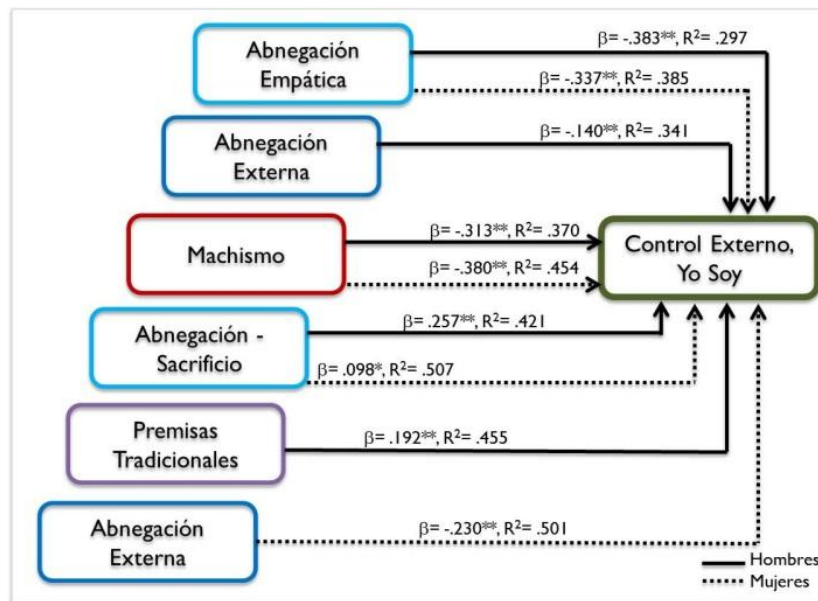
Abnegación Empática

$\beta$= -.383**, R$^2$= .297

$\beta$= -.337**, R$^2$= .385

Abnegación Externa

$\beta$= -.140**, R$^2$= .341

Machismo

$\beta$= -.313**, R$^2$= .370

$\beta$= -.380**, R$^2$= .454

Control Externo, Yo Soy

Abnegación - Sacrificio

$\beta$= .257**, R$^2$= .421

$\beta$= .098*, R$^2$= .507

Premisas Tradicionales

$\beta$= .192**, R$^2$= .455

Abnegación Externa

$\beta$= -.230**, R$^2$= .501

Hombres

Mujeres